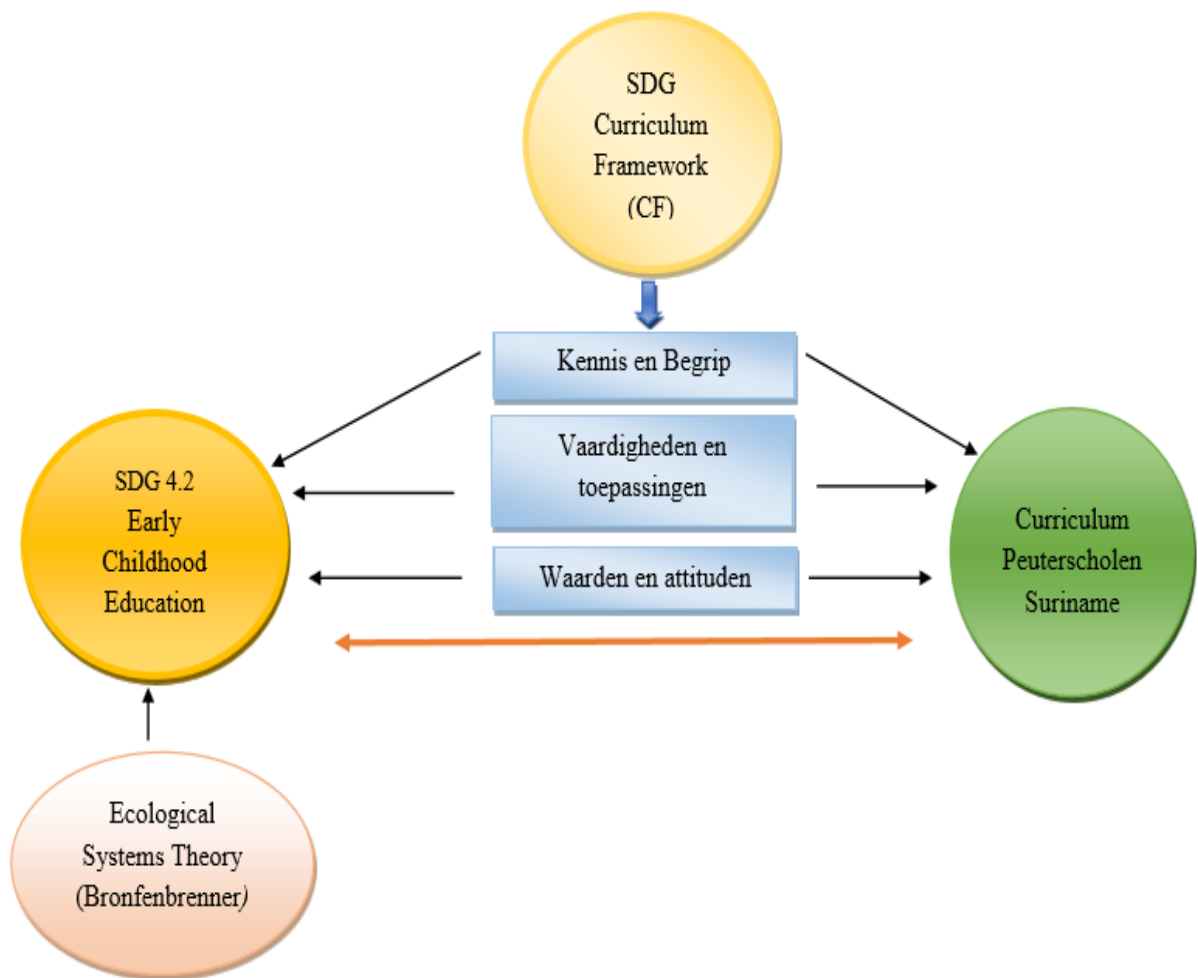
SDG Curriculum Framework (CF)

Kennis en Begrip

Vaardigheden en toepassingen

Waarden en attituden

SDG 4.2 Early Childhood Education

Curriculum Peuterscholen Suriname

Ecological Systems Theory (Bronfenbrenner)